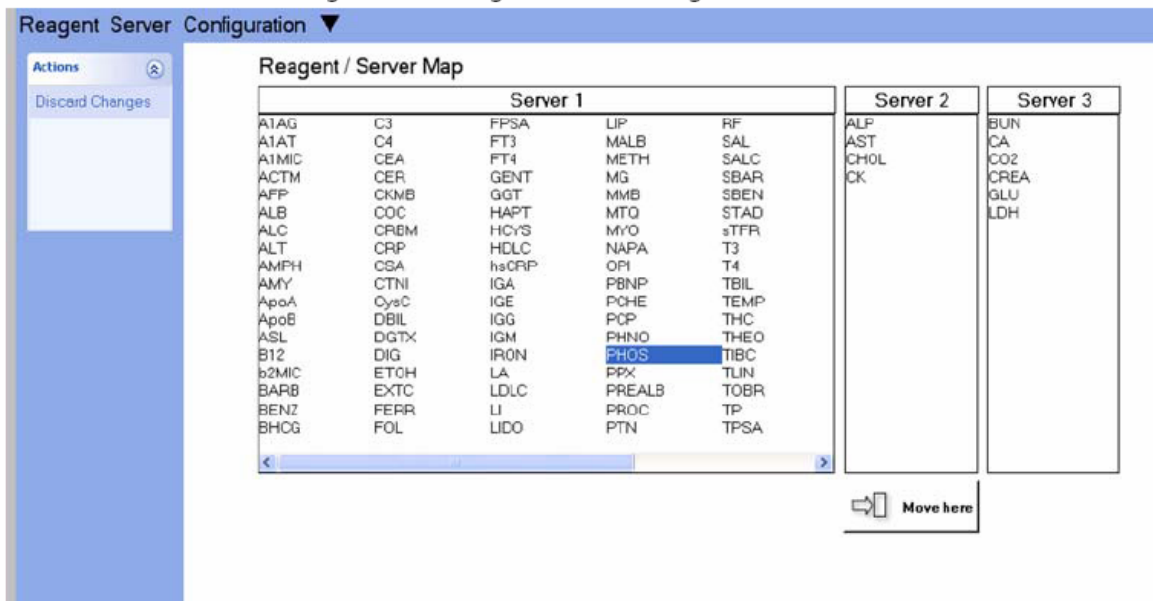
Reagent Server Configuration ▼

Actions

Discard Changes

Reagent / Server Map

Server 1

A1AG
A1AT
A1MIC
ACTM
AFP
ALB
ALC
ALT
AMPH
AMY
ApoA
ApoB
ASL
B12
b2MIC
BARB
BENZ
BHCG

C3
C4
CEA
CER
CKMB
COC
CRBM
CRP
CSA
CTNI
CysC
DBIL
DGTX
DIG
ETOH
EXTC
FERR
FOL

FPSA
FT3
FT4
GENT
GGT
HAPT
HCYS
HDLC
hsCRP
IGA
IGE
IGG
IGM
IRON
LA
LDLC
LI
LIDO

LIP
MALB
METH
MG
MMB
MTQ
MYO
NAPA
OPI
PBNP
PCHE
PCP
PHNO
PHOS
PPX
PREALB
PROC
PTN

RF
SAL
SALC
SBAR
SBEN
STAD
sTFR
T3
T4
TBIL
TEMP
THC
THEO
TIBC
TLIN
TOBR
TP
TPSA

Server 2

ALP
AST
CHOL
CK

Server 3

BUN
CA
CO2
CREA
GLU
LDH

Move here